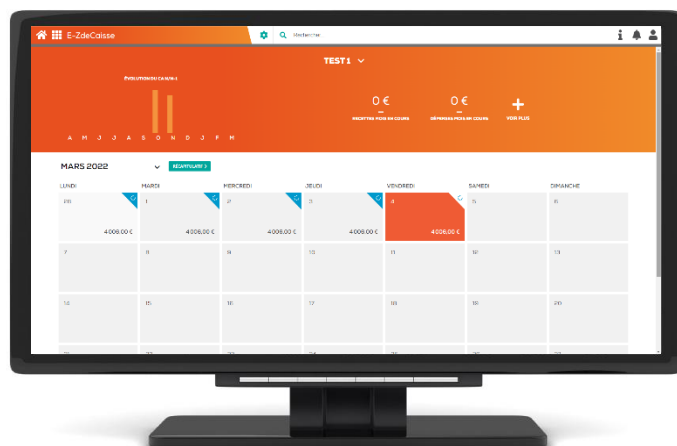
E-ZdeCaisse

Recherche

TEST 1

EVOLUTION DU CA N/N-1

A M J J A S O N D J F M

0 €

RECETTES MOIS EN COURS

0 €

DÉPENSES MOIS EN COURS

+

VOIR PLUS

MARS 2022

RÉCAPITULATIF

| LUNDI | MARDI | MERCREDI | JEUDI | VENDREDI | SAMEDI | DIMANCHE |
|---|---|---|---|---|---|---|
| 28 4006,00 € | 1 4006,00 € | 2 4006,00 € | 3 4006,00 € | 4 4006,00 € | 5 | 6 |
| 7 | 8 | 9 | 10 | 11 | 12 | 13 |
| 14 | 15 | 16 | 17 | 18 | 19 | 20 |
| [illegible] | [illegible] | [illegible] | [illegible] | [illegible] | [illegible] | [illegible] |